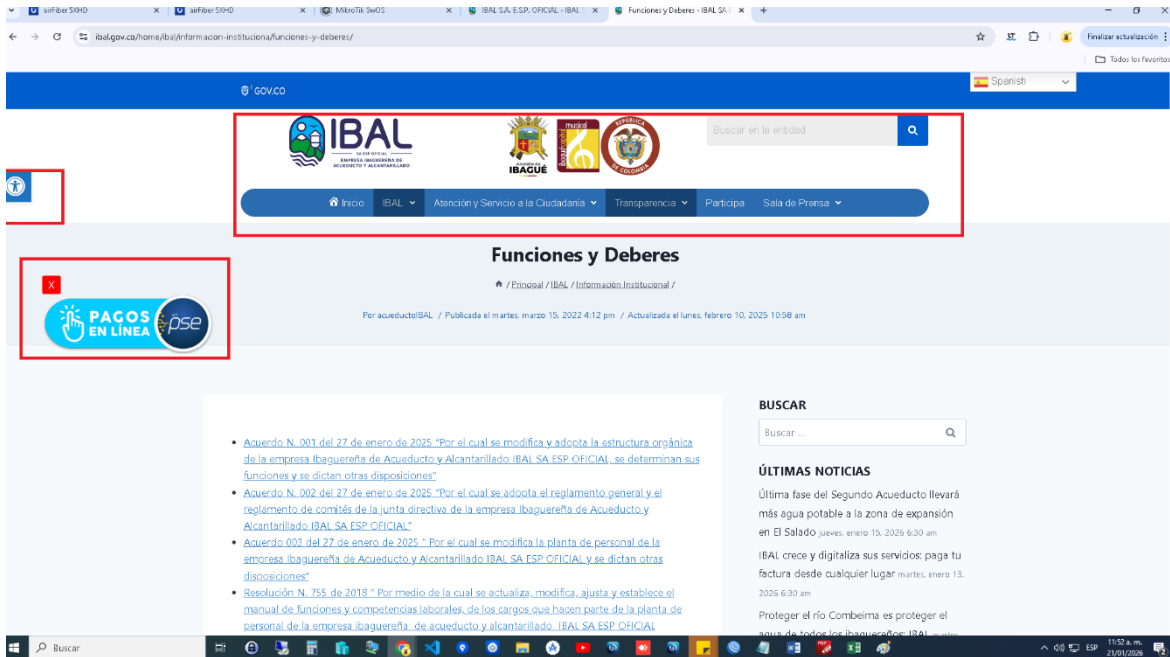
airFiber SXHD | airFiber SXHD | MikroTik SwOS | IBAL S.A. E.S.P. OFICIAL - IBAL | Funciones y Deberes - IBAL SA | +

ibal.gov.co/home/ibal/informacion-institucional/funciones-y-deberes/

Finalizar actualización

Todos los favoritos

GOV.CO

Spanish

IBAL
SA ESP OFICIAL
EMPRESA IBAGUEREÑA DE ACUEDUCTO Y ALCANTARILLADO

Alcaldía de IBAGUÉ

musical

REPÚBLICA DE COLOMBIA

Buscar en la entidad

Inicio | IBAL | Atención y Servicio a la Ciudadanía | Transparencia | Participa | Sala de Prensa

Funciones y Deberes

/ Principal / IBAL / Información Institucional /

Por acueductoIBAL / Publicada el martes, marzo 15, 2022 4:12 pm / Actualizada el lunes, febrero 10, 2025 10:58 am

X

PAGOS EN LÍNEA pse

• Acuerdo N. 001 del 27 de enero de 2025 "Por el cual se modifica y adopta la estructura orgánica de la empresa Ibaguereña de Acueducto y Alcantarillado IBAL SA ESP OFICIAL, se determinan sus funciones y se dictan otras disposiciones"
• Acuerdo N. 002 del 27 de enero de 2025 "Por el cual se adopta el reglamento general y el reglamento de comités de la junta directiva de la empresa Ibaguereña de Acueducto y Alcantarillado IBAL SA ESP OFICIAL"
• Acuerdo 003 del 27 de enero de 2025 " Por el cual se modifica la planta de personal de la empresa Ibaguereña de Acueducto y Alcantarillado IBAL SA ESP OFICIAL y se dictan otras disposiciones"
• Resolución N. 755 de 2018 " Por medio de la cual se actualiza, modifica, ajusta y establece el manual de funciones y competencias laborales, de los cargos que hacen parte de la planta de personal de la empresa ibaguereña de acueducto y alcantarillado IBAL SA ESP OFICIAL

BUSCAR

Buscar ...

ÚLTIMAS NOTICIAS

Última fase del Segundo Acueducto llevará más agua potable a la zona de expansión en El Salado jueves, enero 15, 2026 6:30 am

IBAL crece y digitaliza sus servicios: paga tu factura desde cualquier lugar martes, enero 13, 2026 6:30 am

Proteger el río Combeima es proteger el agua de todos los ibaguereños: IBAL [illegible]

Buscar

ESP 11:52 a. m. 21/01/2026